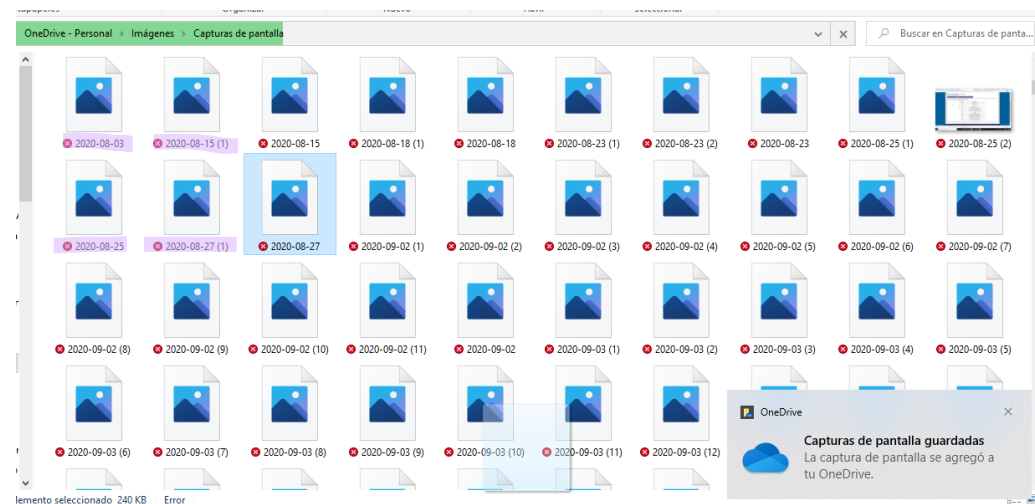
OneDrive - Personal › Imágenes › Capturas de pantalla

Buscar en Capturas de panta...

2020-08-03
2020-08-15 (1)
2020-08-15
2020-08-18 (1)
2020-08-18
2020-08-23 (1)
2020-08-23 (2)
2020-08-23
2020-08-25 (1)
2020-08-25 (2)
2020-08-25
2020-08-27 (1)
2020-08-27
2020-09-02 (1)
2020-09-02 (2)
2020-09-02 (3)
2020-09-02 (4)
2020-09-02 (5)
2020-09-02 (6)
2020-09-02 (7)
2020-09-02 (8)
2020-09-02 (9)
2020-09-02 (10)
2020-09-02 (11)
2020-09-02
2020-09-03 (1)
2020-09-03 (2)
2020-09-03 (3)
2020-09-03 (4)
2020-09-03 (5)
2020-09-03 (6)
2020-09-03 (7)
2020-09-03 (8)
2020-09-03 (9)
2020-09-03 (10)
2020-09-03 (11)
2020-09-03 (12)

OneDrive
Capturas de pantalla guardadas
La captura de pantalla se agregó a tu OneDrive.

lemento seleccionado 240 KB Error